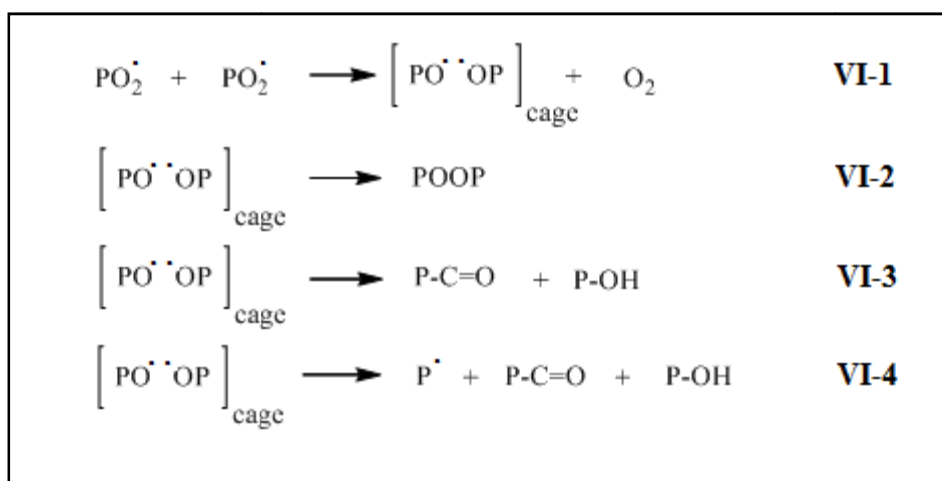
$PO_2^{\cdot} + PO_2^{\cdot} \longrightarrow \left[ PO^{\cdot}\ {}^{\cdot}OP \right]_{cage} + O_2$ **VI-1**

$\left[ PO^{\cdot}\ {}^{\cdot}OP \right]_{cage} \longrightarrow POOP$ **VI-2**

$\left[ PO^{\cdot}\ {}^{\cdot}OP \right]_{cage} \longrightarrow P\text{-}C{=}O + P\text{-}OH$ **VI-3**

$\left[ PO^{\cdot}\ {}^{\cdot}OP \right]_{cage} \longrightarrow P^{\cdot} + P\text{-}C{=}O + P\text{-}OH$ **VI-4**